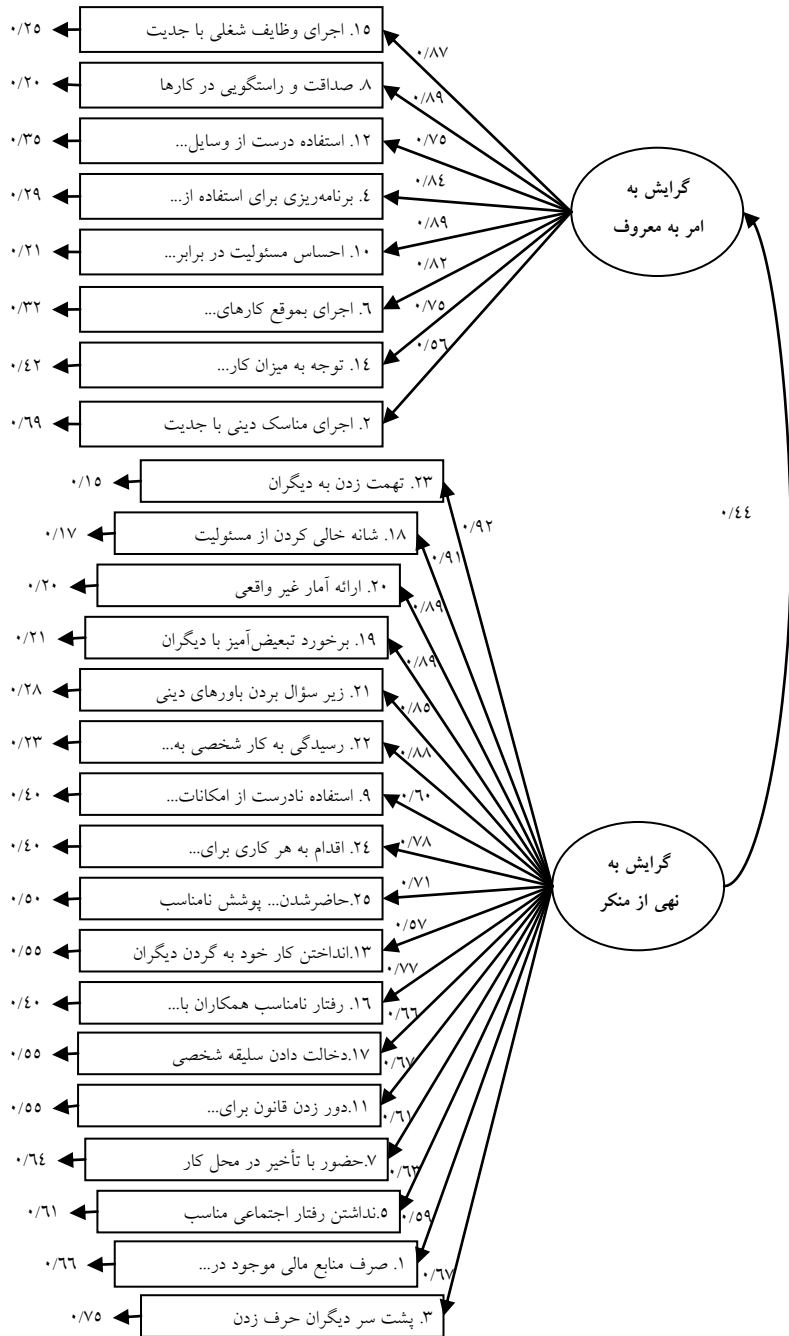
۰/۲۵ ۱۵. اجرای وظایف شغلی با جدیت ۰/۸۷
۰/۲۰ ۸. صداقت و راستگویی در کارها ۰/۸۹
۰/۳۵ ۱۲. استفاده درست از وسایل... ۰/۷۵
۰/۲۹ ٤. برنامه‌ریزی برای استفاده از... ۰/۸٤
۰/۲۱ ۱۰. احساس مسئولیت در برابر... ۰/۸۹
۰/۳۲ ٦. اجرای بموقع کارهای... ۰/۸۲
۰/٤۲ ۱٤. توجه به میزان کار... ۰/۷۵
۰/٦۹ ۲. اجرای مناسک دینی با جدیت ۰/٥٦

گرایش به امر به معروف

۰/۱۵ ۲۳. تهمت زدن به دیگران ۰/۹۲
۰/۱۷ ۱۸. شانه خالی کردن از مسئولیت ۰/۹۱
۰/۲۰ ۲۰. ارائه آمار غیر واقعی ۰/۸۹
۰/۲۱ ۱۹. برخورد تبعیض‌آمیز با دیگران ۰/۸۹
۰/۲۸ ۲۱. زیر سؤال بردن باورهای دینی ۰/۸٥
۰/۲۳ ۲۲. رسیدگی به کار شخصی به... ۰/۸۸
۰/٤۰ ۹. استفاده نادرست از امکانات... ۰/٦۰
۰/٤۰ ۲٤. اقدام به هر کاری برای... ۰/۷۸
۰/٥۰ ۲٥.حاضرشدن... پوشش نامناسب ۰/۷۱
۰/٥٥ ۱۳.انداختن کار خود به گردن دیگران ۰/٥۷
۰/٤۰ ۱٦. رفتار نامناسب همکاران با... ۰/۷۷
۰/٥٥ ۱۷.دخالت دادن سلیقه شخصی ۰/٦٦
۰/٥٥ ۱۱.دور زدن قانون برای... ۰/٦۷
۰/٦٤ ۷.حضور با تأخیر در محل کار ۰/٦۱
۰/٦۱ ٥.نداشتن رفتار اجتماعی مناسب ۰/٦۳
۰/٦٦ ۱. صرف منابع مالی موجود در... ۰/٥۹
۰/۷٥ ۳. پشت سر دیگران حرف زدن ۰/٦۷

۰/٤٤

گرایش به نهی از منکر